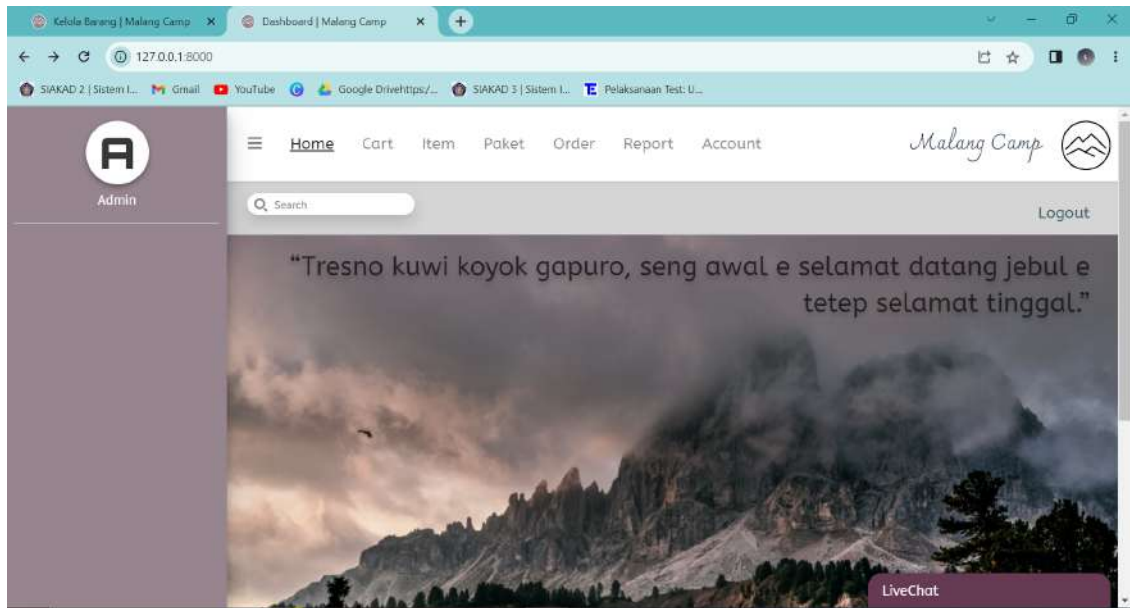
Kelola Barang | Malang Camp ×
Dashboard | Malang Camp ×
+

127.0.0.1:8000

SIAKAD 2 | Sistem I... Gmail YouTube Google Drivehttps:/... SIAKAD 3 | Sistem I... Pelaksanaan Test: U...

A
Admin

Home Cart Item Paket Order Report Account
Malang Camp

Search
Logout

"Tresno kuwi koyok gapuro, seng awal e selamat datang jebul e tetep selamat tinggal."

LiveChat